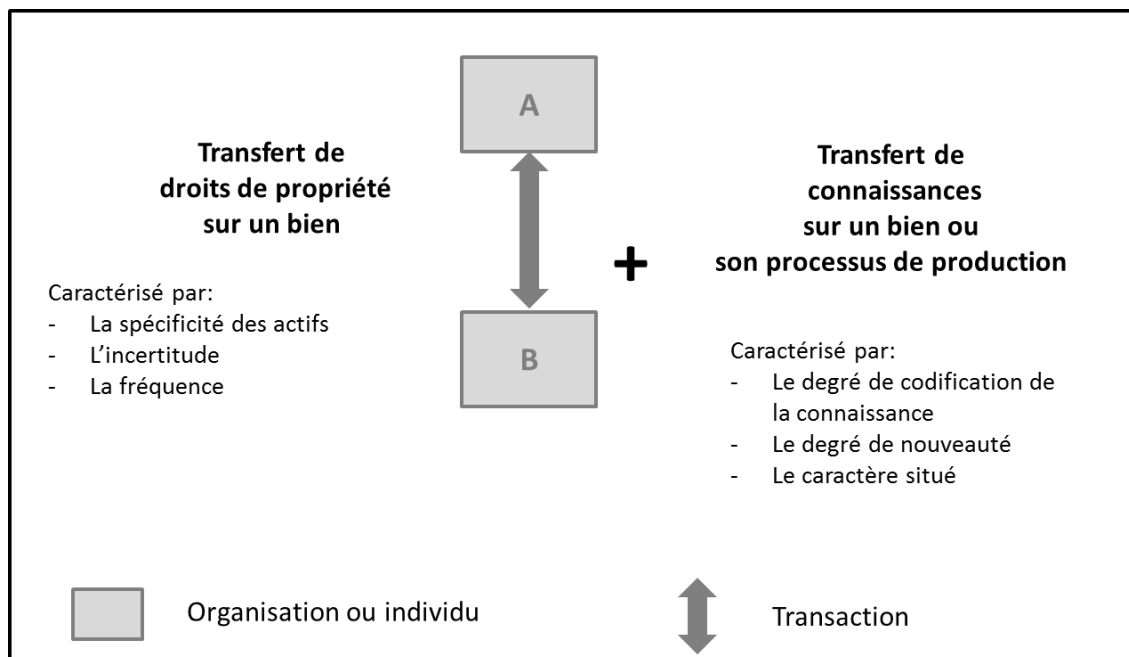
A

Transfert de droits de propriété sur un bien

Caractérisé par:
- La spécificité des actifs
- L'incertitude
- La fréquence

B

+

Transfert de connaissances sur un bien ou son processus de production

Caractérisé par:
- Le degré de codification de la connaissance
- Le degré de nouveauté
- Le caractère situé

Organisation ou individu

Transaction